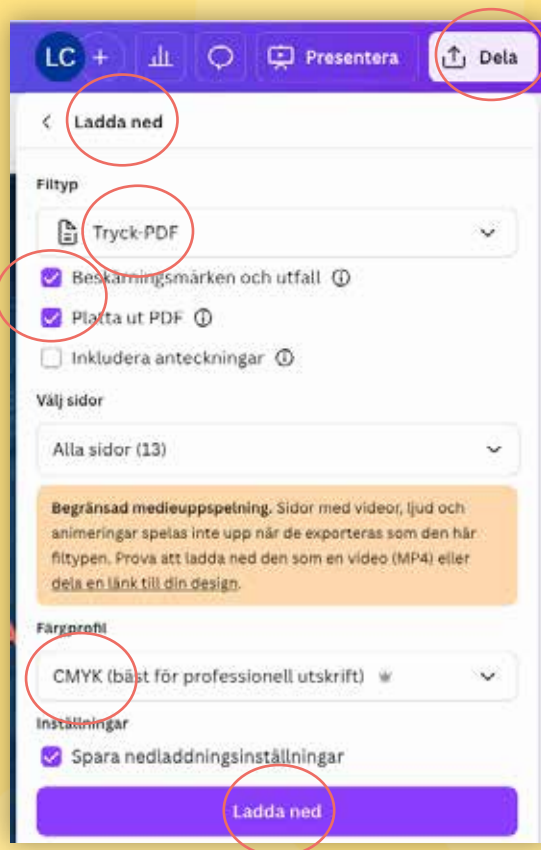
LC + Presentera Dela

Ladda ned

Filtyp

Tryck-PDF

Beskärningsmärken och utfall

Platta ut PDF

Inkludera anteckningar

Välj sidor

Alla sidor (13)

**Begränsad medieuppspelning.** Sidor med videor, ljud och animeringar spelas inte upp när de exporteras som den här filtypen. Prova att ladda ned den som en video (MP4) eller dela en länk till din design.

Färgprofil

CMYK (bäst för professionell utskrift)

Inställningar

Spara nedladdningsinställningar

Ladda ned